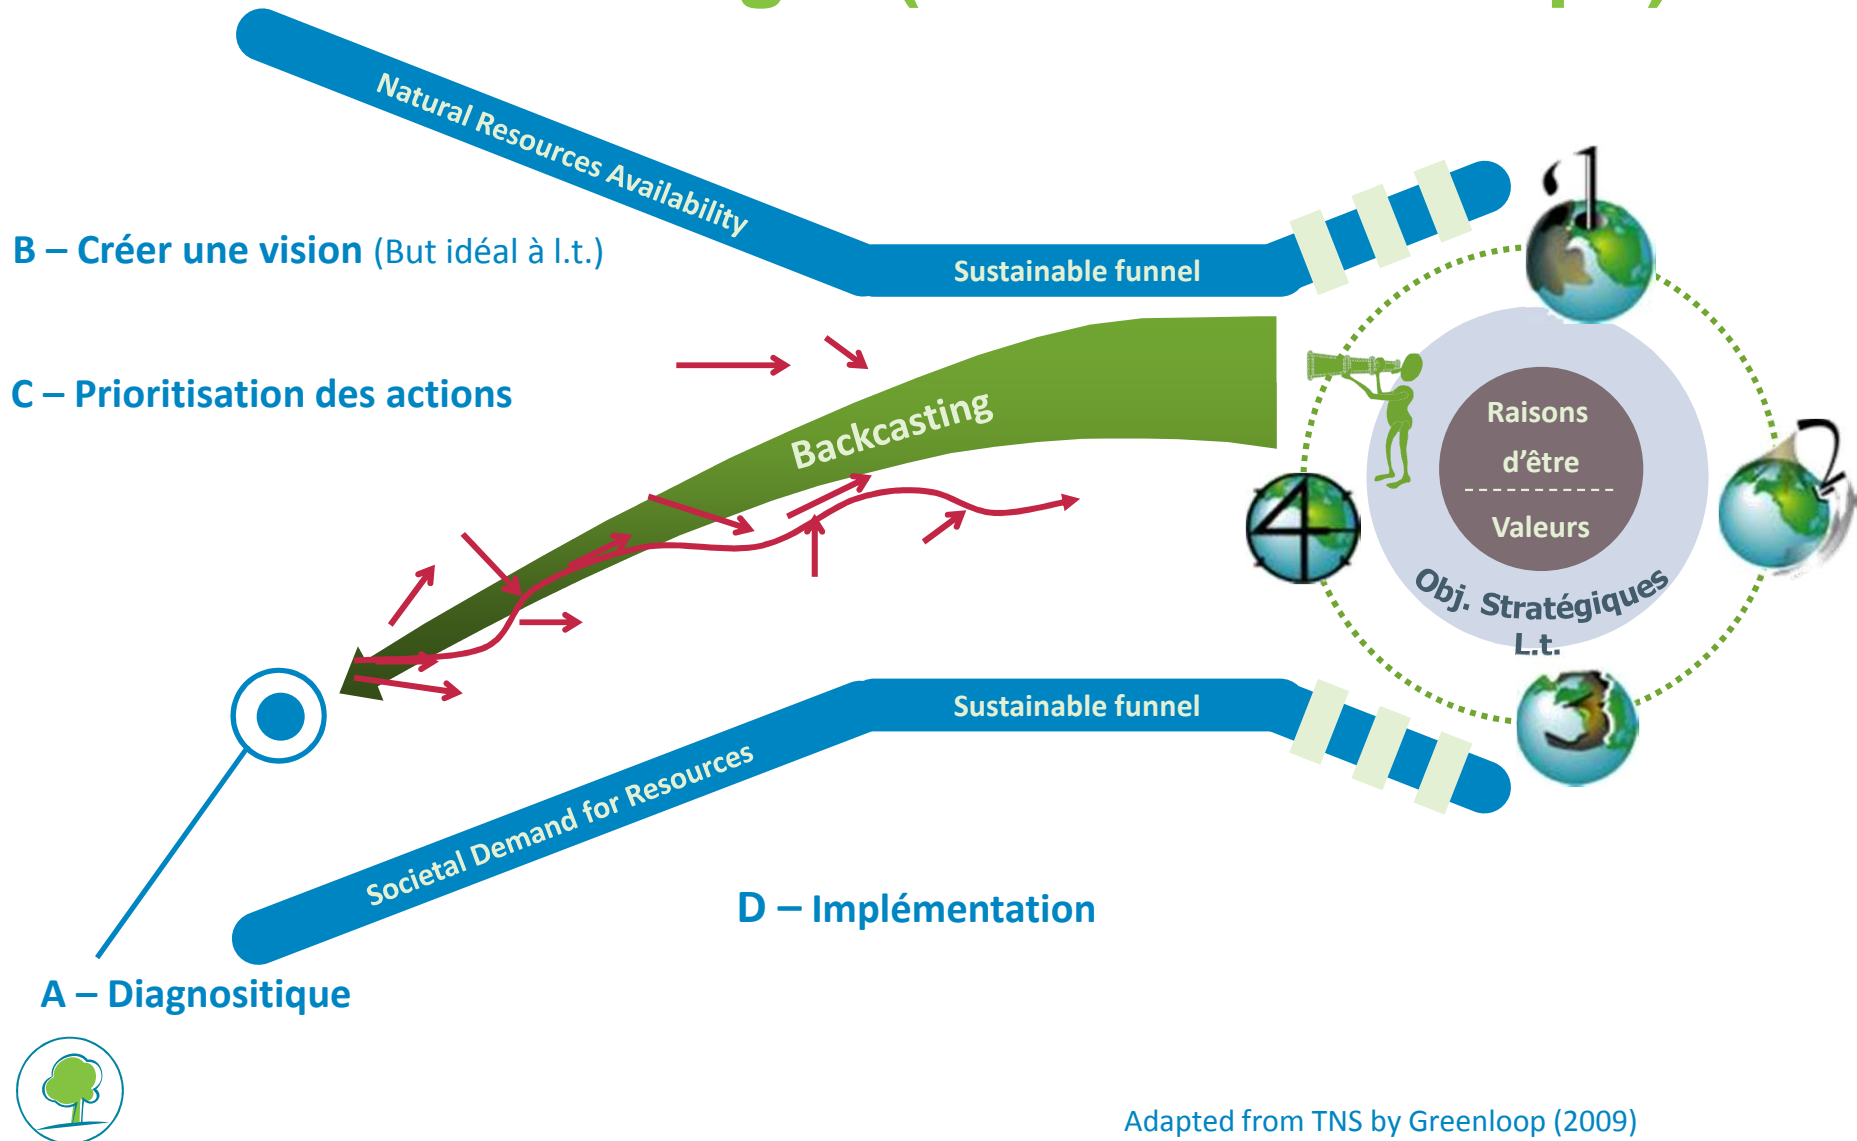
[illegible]

Natural Resources Availability

B – Créer une vision (But idéal à l.t.)

Sustainable funnel

C – Prioritisation des actions

Backcasting

Raisons d'être

Valeurs

Obj. Stratégiques L.t.

1

2

3

4

Sustainable funnel

Societal Demand for Resources

D – Implémentation

A – Diagnositique

Adapted from TNS by Greenloop (2009)